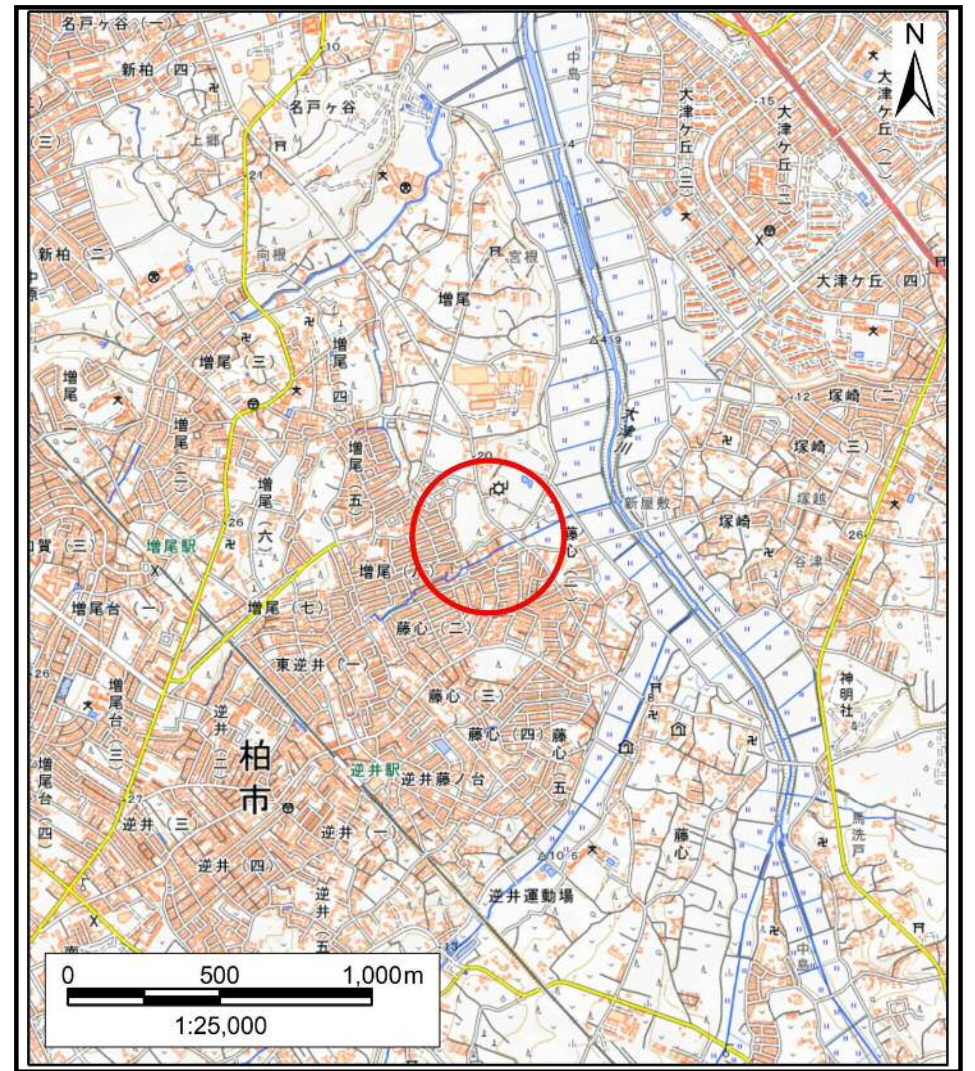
名戸ヶ谷（一）
N
新柏（四）
名戸ヶ谷
大津ケ丘
大津ケ丘（二）
大津ケ丘（一）
中島
向根
宮根
新柏（二）
大津ケ丘（四）
増尾
増尾（三）
増尾（四）
塚崎（二）
増尾（一）
増尾（二）
増尾（五）
大津川
塚崎（三）
新屋敷
塚崎
塚越
増尾（六）
藤心（一）
谷津
増尾駅
増尾（八）
増尾台（一）
増尾（七）
藤心（二）
東逆井（一）
藤心（三）
増尾台（三）
逆井（二）
神明社
藤心（四）
藤心（五）
柏市
逆井駅
逆井藤ノ台
増尾台（四）
逆井（三）
逆井（一）
馬洗戸
逆井（四）
藤心
逆井（五）
逆井運動場
中島
0
500
1,000m
1:25,000